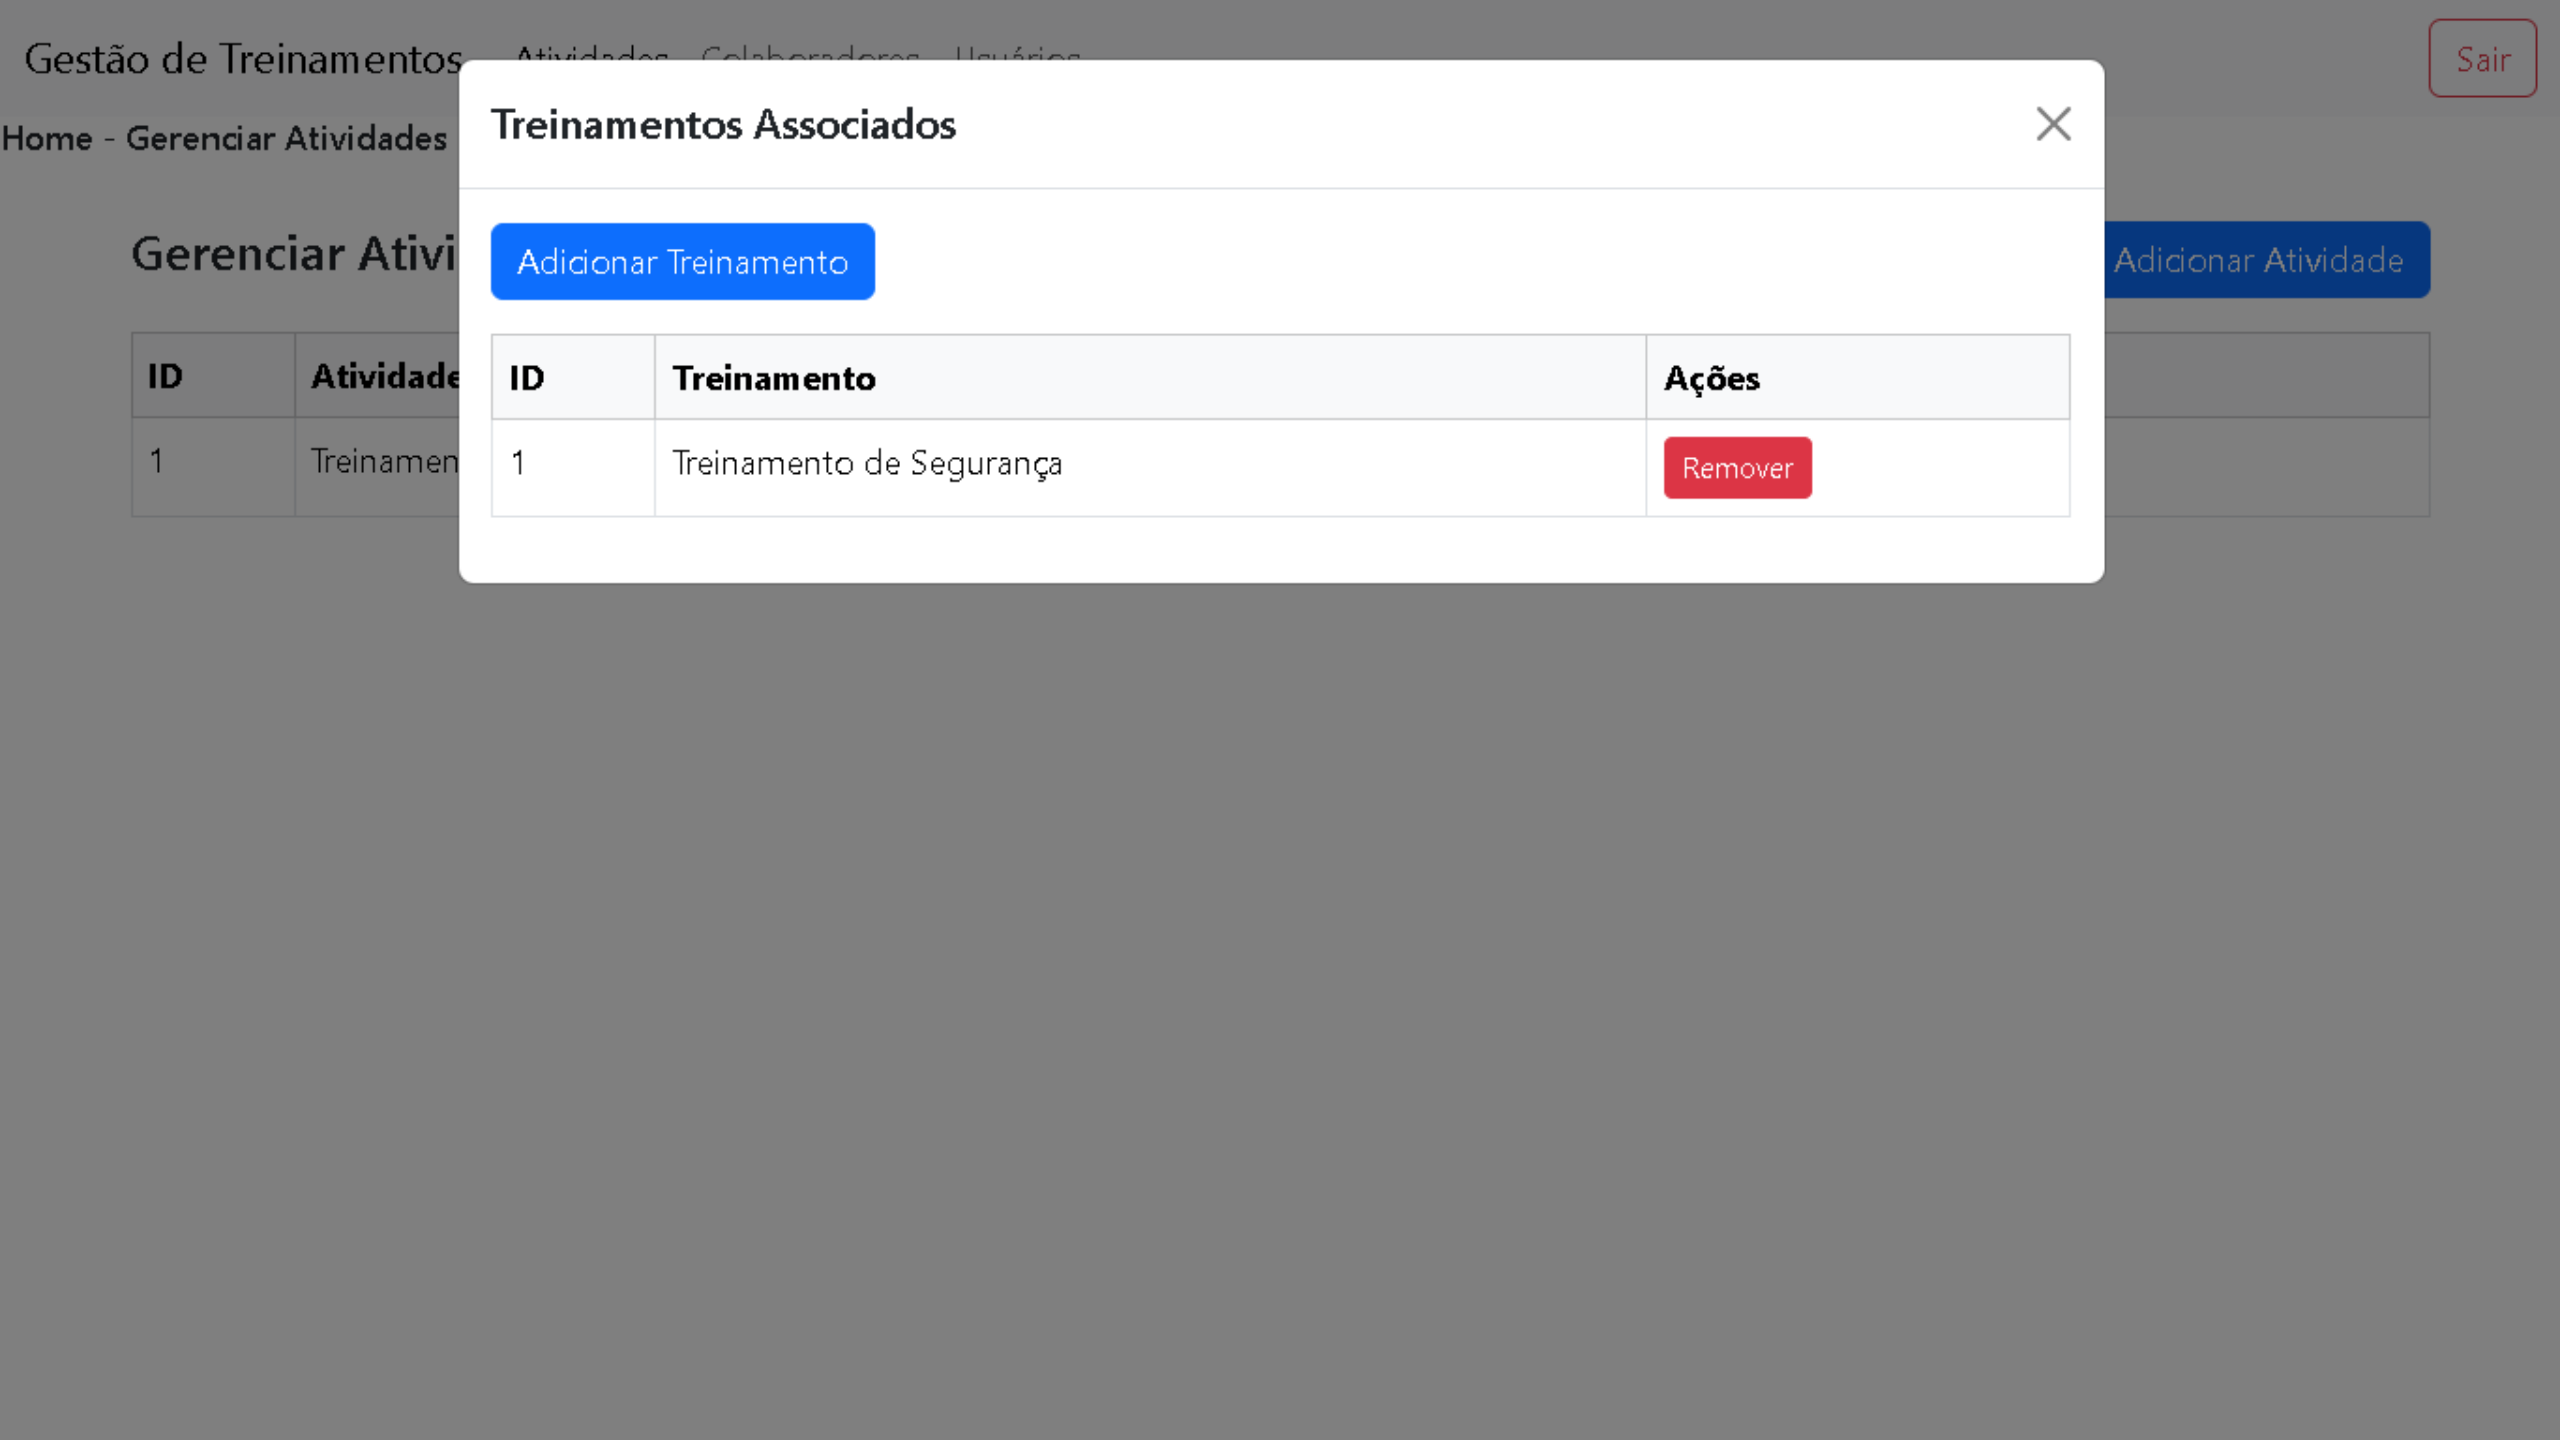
Gestão de Treinamentos Atividades Colaboradores Usuários

Sair

Home - Gerenciar Atividades

Gerenciar Ativi

Adicionar Atividade

| ID | Atividade |
|---|---|
| 1 | Treinamen |

Treinamentos Associados

Adicionar Treinamento

| ID | Treinamento | Ações |
|---|---|---|
| 1 | Treinamento de Segurança | Remover |